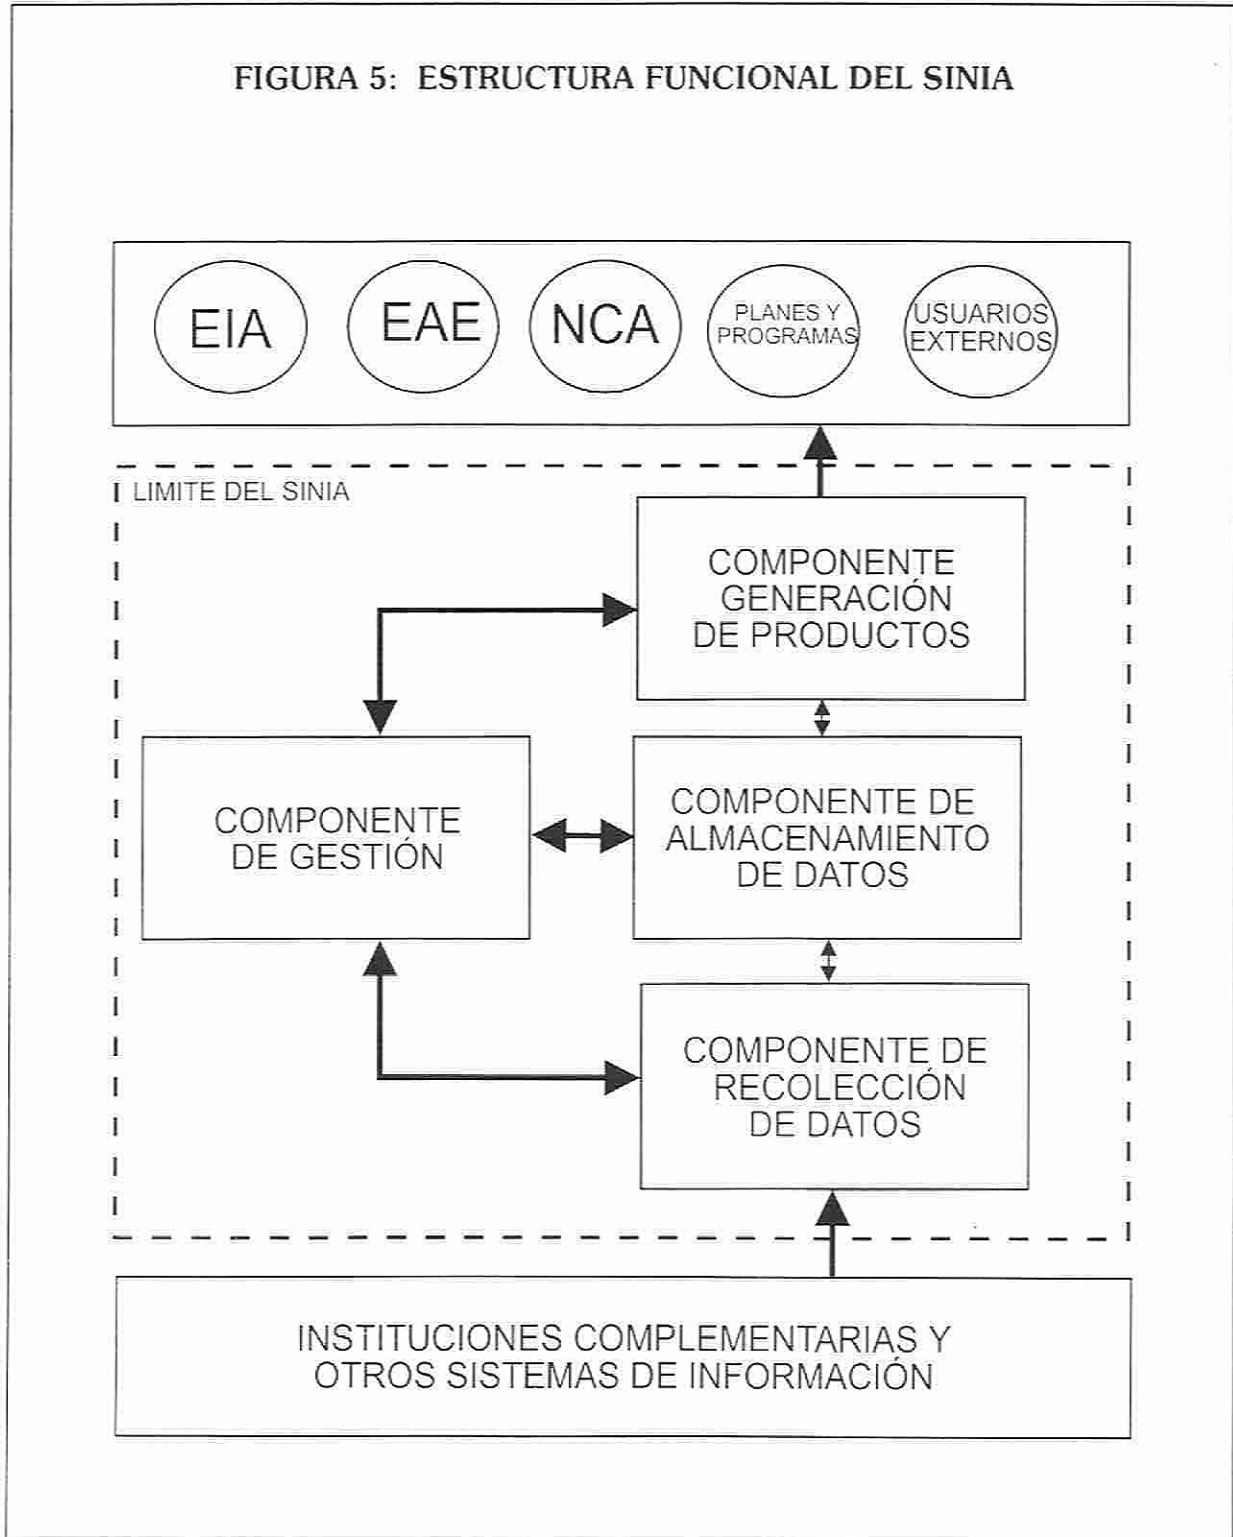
FIGURA 5: ESTRUCTURA FUNCIONAL DEL SINIA

EIA

EAE

NCA

PLANES Y PROGRAMAS

USUARIOS EXTERNOS

LIMITE DEL SINIA

COMPONENTE GENERACIÓN DE PRODUCTOS

COMPONENTE DE GESTIÓN

COMPONENTE DE ALMACENAMIENTO DE DATOS

COMPONENTE DE RECOLECCIÓN DE DATOS

INSTITUCIONES COMPLEMENTARIAS Y OTROS SISTEMAS DE INFORMACIÓN